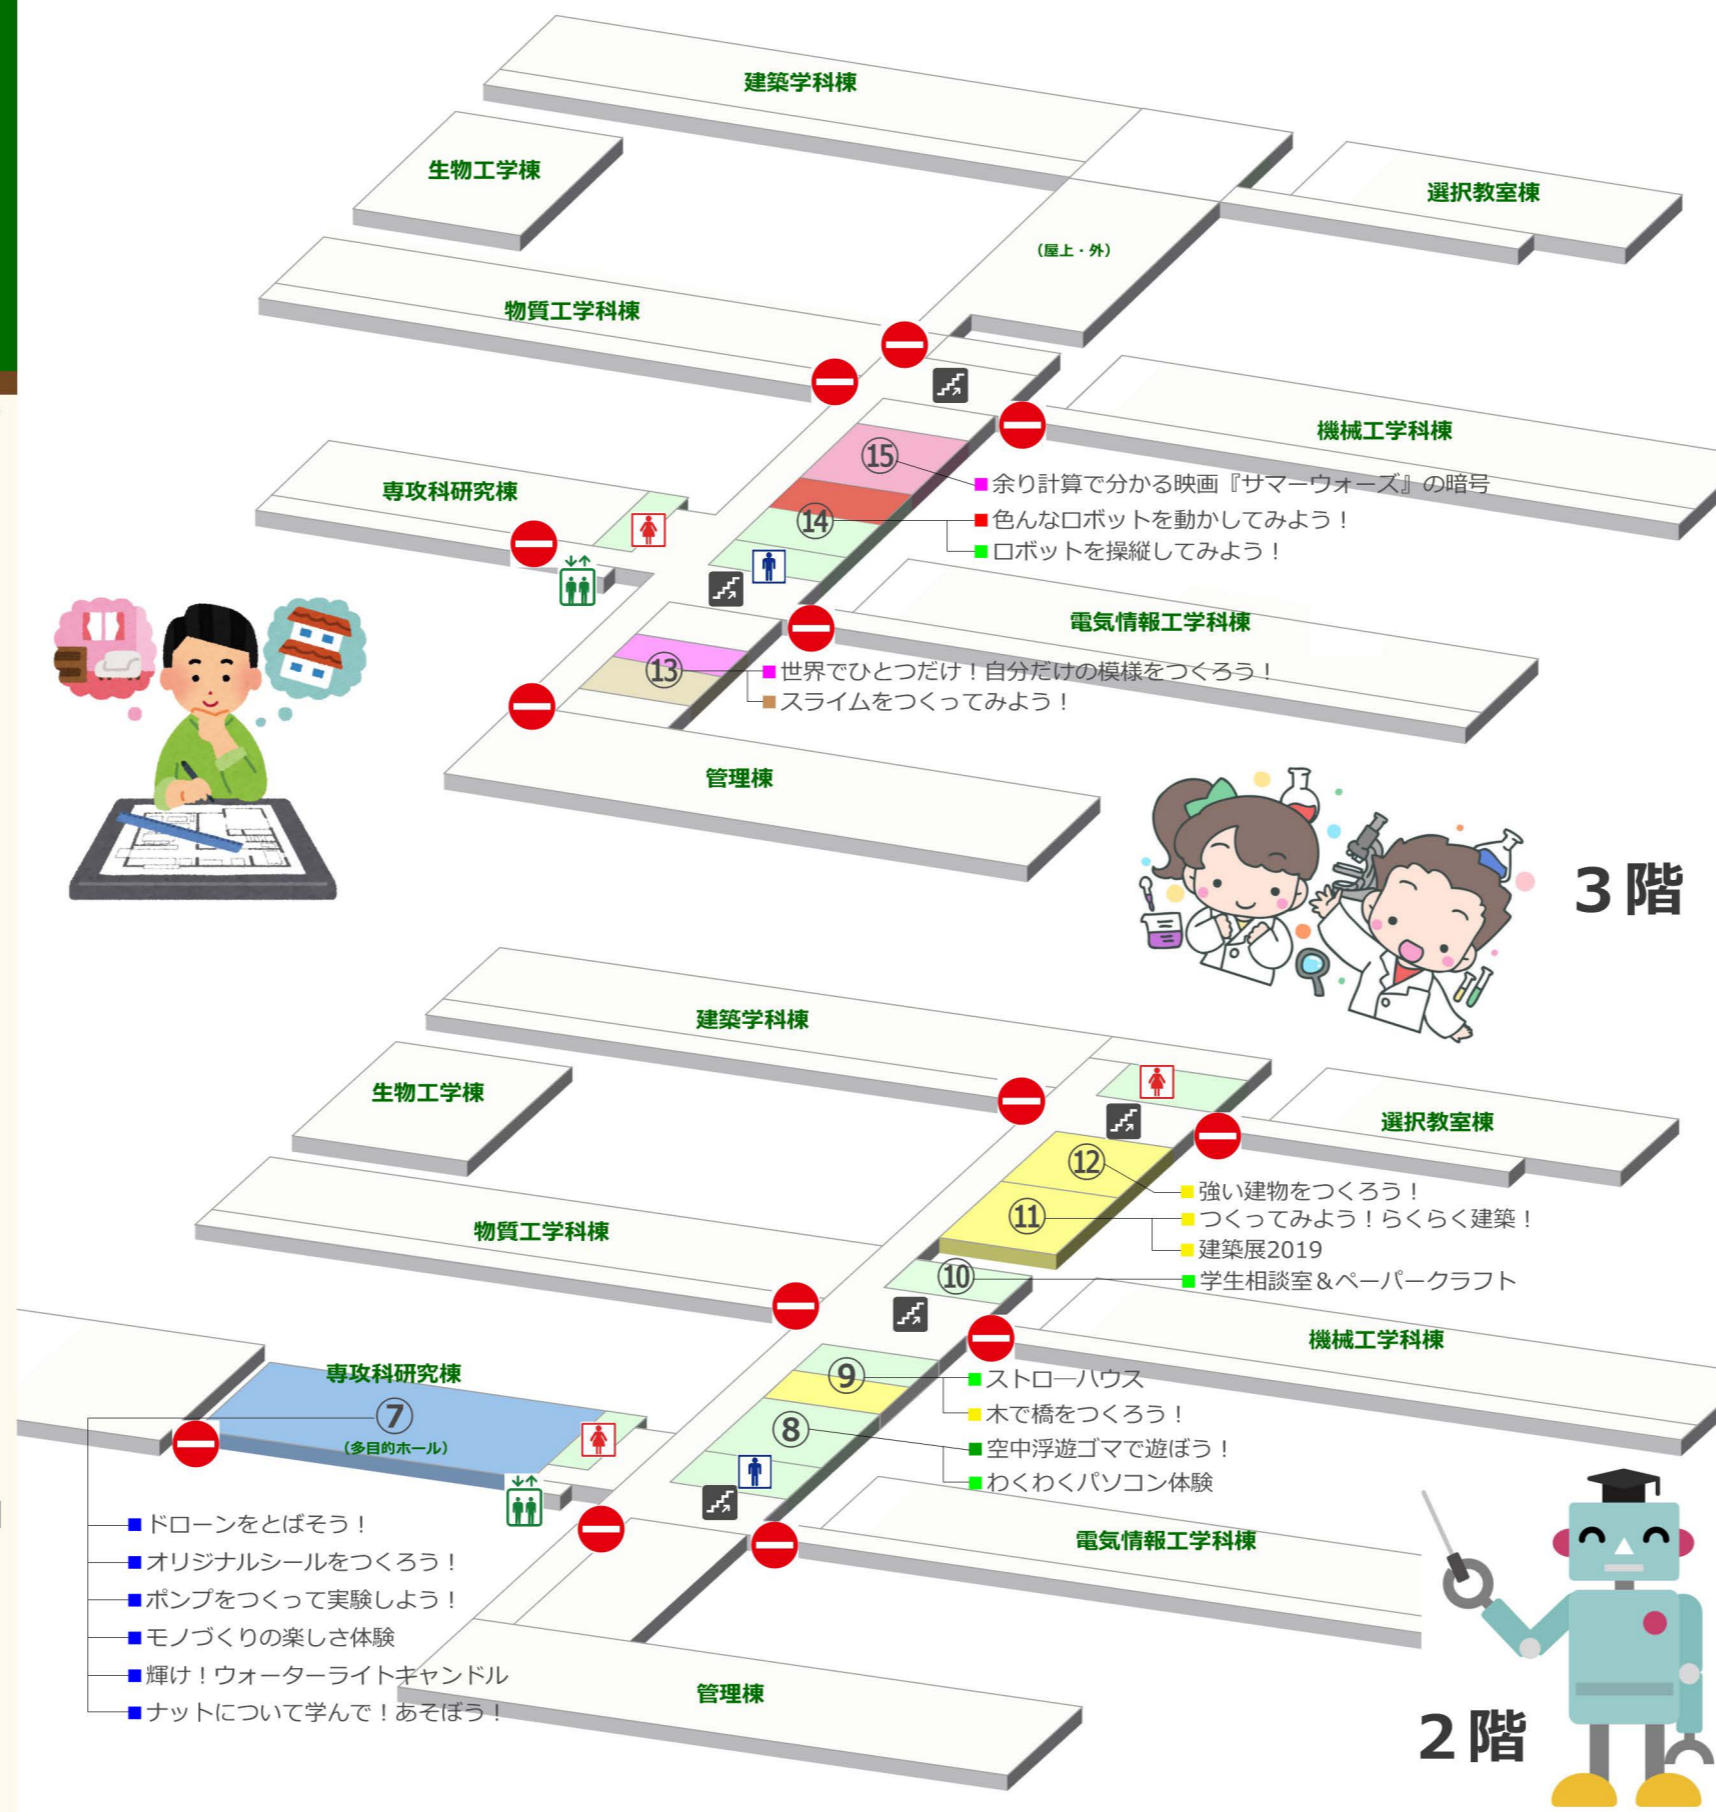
建築学科棟

生物工学棟

選択教室棟

（屋上・外）

物質工学科棟

機械工学科棟

⑮ ■余り計算で分かる映画『サマーウォーズ』の暗号

⑭ ■色んなロボットを動かしてみよう！
■ロボットを操縦してみよう！

専攻科研究棟

電気情報工学科棟

⑬ ■世界でひとつだけ！自分だけの模様をつくろう！
■スライムをつくってみよう！

管理棟

3階

建築学科棟

生物工学棟

選択教室棟

⑫ ■強い建物をつくろう！

⑪ ■つくってみよう！らくらく建築！
■建築展2019

物質工学科棟

⑩ ■学生相談室＆ペーパークラフト

機械工学科棟

専攻科研究棟

⑦ (多目的ホール)

⑨ ■ストローハウス
■木で橋をつくろう！

⑧ ■空中浮遊ゴマで遊ぼう！
■わくわくパソコン体験

電気情報工学科棟

■ドローンをとばそう！
■オリジナルシールをつくろう！
■ポンプをつくって実験しよう！
■モノづくりの楽しさ体験
■輝け！ウォーターライトキャンドル
■ナットについて学んで！あそぼう！

管理棟

2階